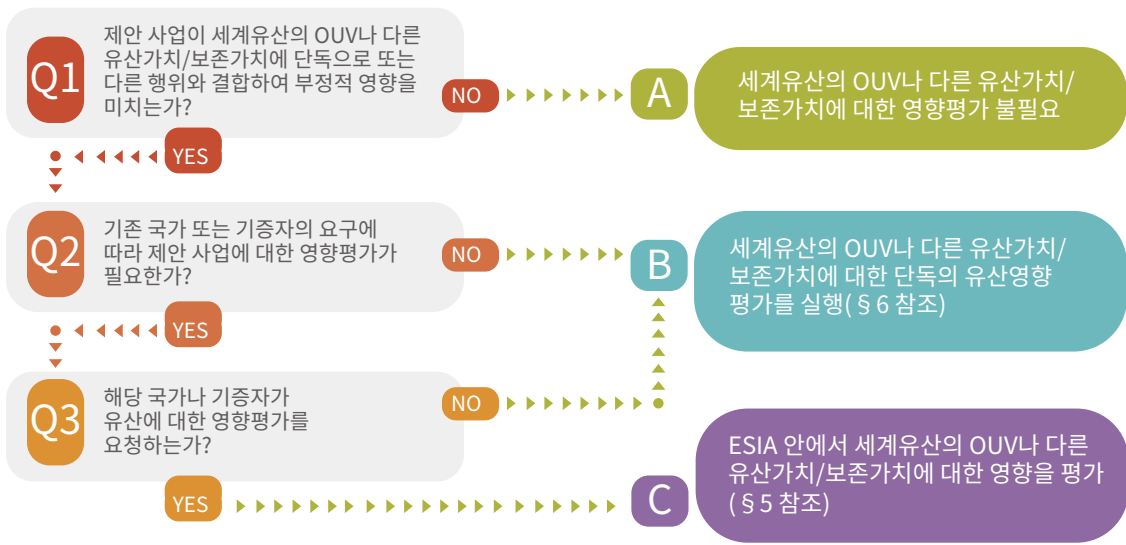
Q1
제안 사업이 세계유산의 OUV나 다른 유산가치/보존가치에 단독으로 또는 다른 행위와 결합하여 부정적 영향을 미치는가?

NO

A
세계유산의 OUV나 다른 유산가치/보존가치에 대한 영향평가 불필요

YES

Q2
기존 국가 또는 기증자의 요구에 따라 제안 사업에 대한 영향평가가 필요한가?

NO

B
세계유산의 OUV나 다른 유산가치/보존가치에 대한 단독의 유산영향 평가를 실행(§6 참조)

YES

Q3
해당 국가나 기증자가 유산에 대한 영향평가를 요청하는가?

NO

YES

C
ESIA 안에서 세계유산의 OUV나 다른 유산가치/보존가치에 대한 영향을 평가 (§5 참조)